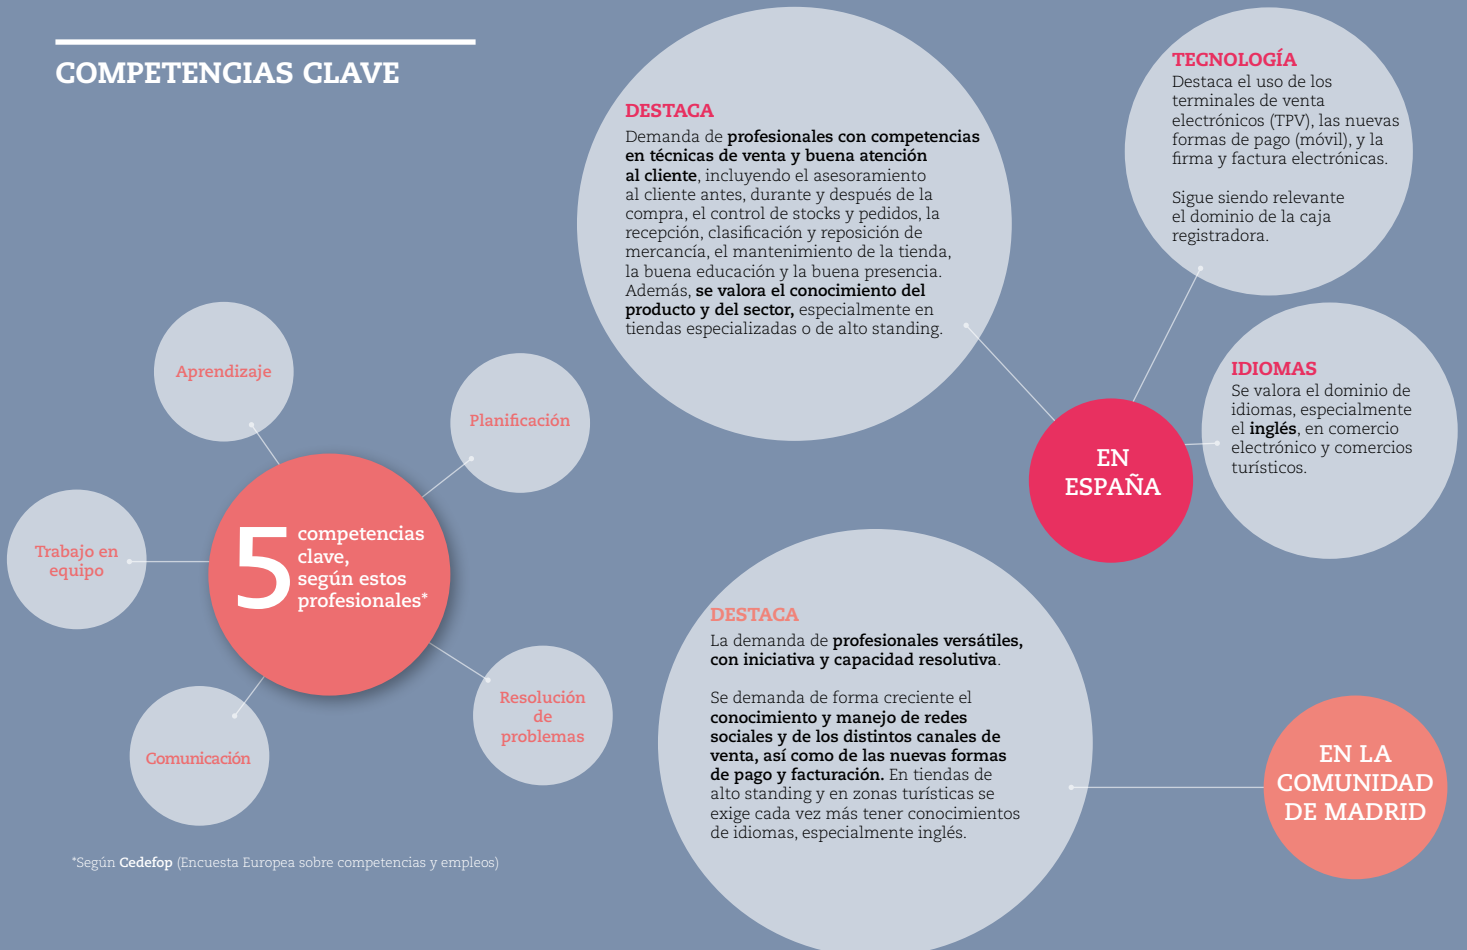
COMPETENCIAS CLAVE

Aprendizaje

Planificación

Trabajo en equipo

5 competencias clave, según estos profesionales*

Comunicación

Resolución de problemas

*Según Cedefop (Encuesta Europea sobre competencias y empleos)

DESTACA
Demanda de profesionales con competencias en técnicas de venta y buena atención al cliente, incluyendo el asesoramiento al cliente antes, durante y después de la compra, el control de stocks y pedidos, la recepción, clasificación y reposición de mercancía, el mantenimiento de la tienda, la buena educación y la buena presencia. Además, se valora el conocimiento del producto y del sector, especialmente en tiendas especializadas o de alto standing.

TECNOLOGÍA
Destaca el uso de los terminales de venta electrónicos (TPV), las nuevas formas de pago (móvil), y la firma y factura electrónicas.

Sigue siendo relevante el dominio de la caja registradora.

IDIOMAS
Se valora el dominio de idiomas, especialmente el inglés, en comercio electrónico y comercios turísticos.

EN ESPAÑA

DESTACA
La demanda de profesionales versátiles, con iniciativa y capacidad resolutiva.

Se demanda de forma creciente el conocimiento y manejo de redes sociales y de los distintos canales de venta, así como de las nuevas formas de pago y facturación. En tiendas de alto standing y en zonas turísticas se exige cada vez más tener conocimientos de idiomas, especialmente inglés.

EN LA COMUNIDAD DE MADRID